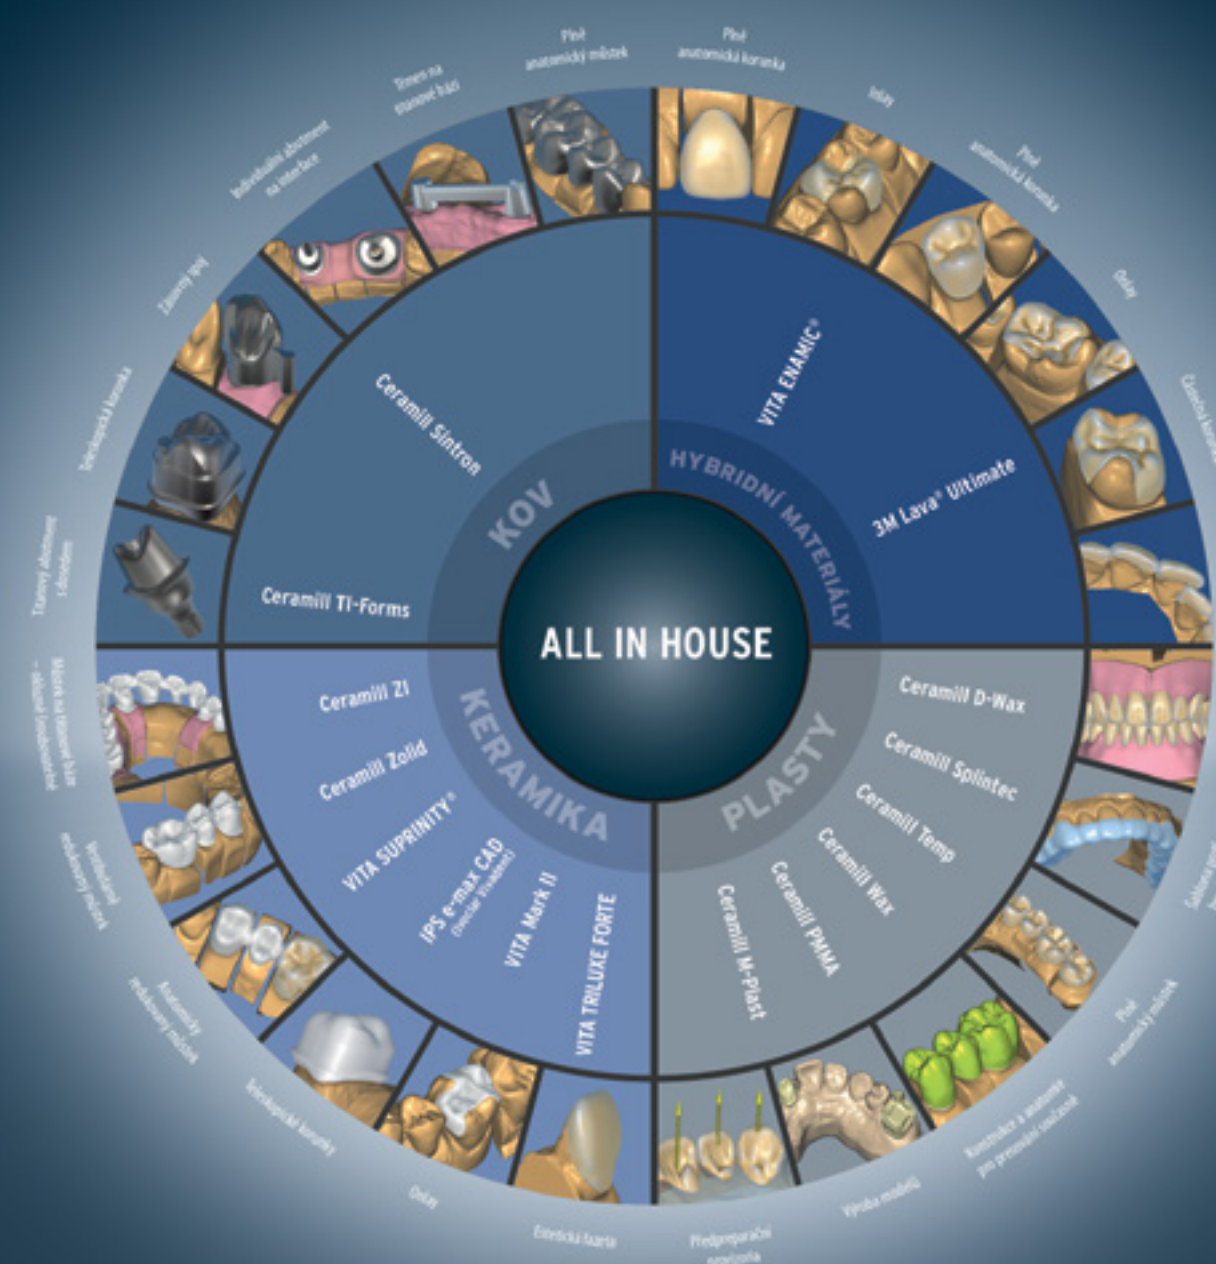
ALL IN HOUSE

KOV

Ceramill Sintron

Ceramill TI-Forms

HYBRIDNÍ MATERIÁLY

VITA ENAMIC®

3M Lava® Ultimate

KERAMIKA

Ceramill ZI

Ceramill Zolid

VITA SUPRINITY®

IPS e.max CAD (Ivoclar Vivadent)

VITA Mark II

VITA TRILUXE FORTE

PLASTY

Ceramill D-Wax

Ceramill Splintec

Ceramill Temp

Ceramill Wax

Ceramill PMMA

Ceramill M-Plast

Plně anatomický můstek

Plně anatomická korunka

Inlay

Plně anatomická korunka

Onlay

Estetická korunka

Šablona pro

Plně anatomický můstek

Konstrukce a anatomie pro presování současně

Výroba modelů

Předpreparační navoskování

Estetická fazeta

Onlay

Teleskopické korunky

Anatomický redukovaný můstek

Redukovaný anatomický můstek

Můstek na titanové bázi – oklusní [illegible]

Titanový abutment s dosedem

Teleskopická korunka

Zásuvný spoj

Individuální abutment na interface

Třmen na stavové bázi